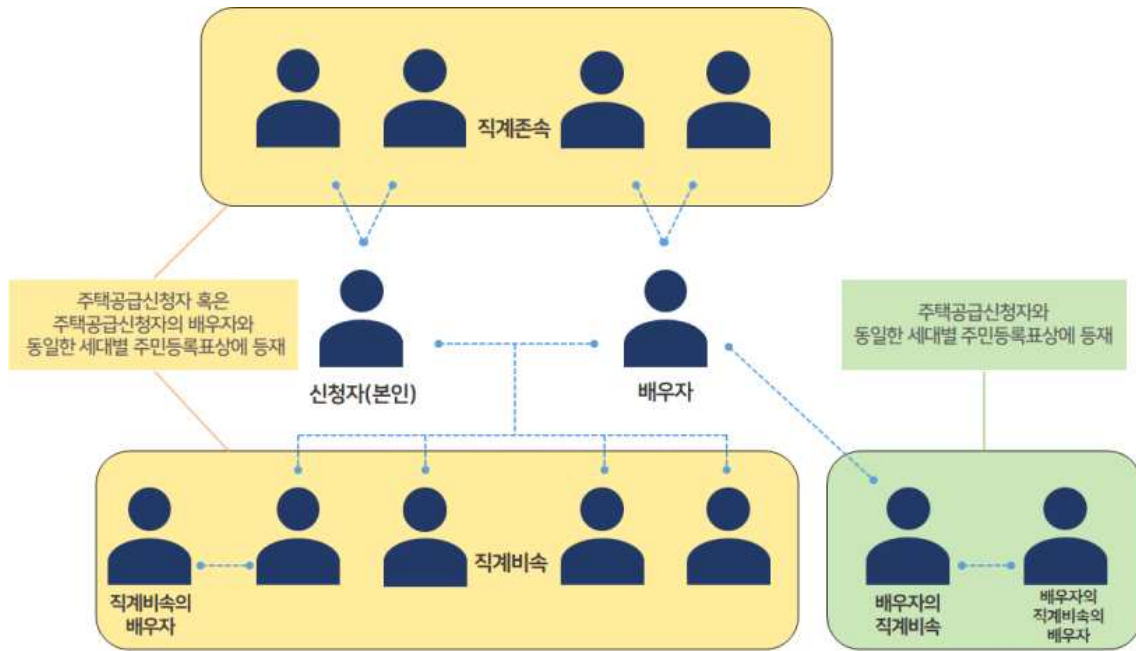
직계존속

주택공급신청자 혹은 주택공급신청자의 배우자와 동일한 세대별 주민등록표상에 등재

신청자(본인)

배우자

주택공급신청자와 동일한 세대별 주민등록표상에 등재

직계비속

직계비속의 배우자

배우자의 직계비속

배우자의 직계비속의 배우자